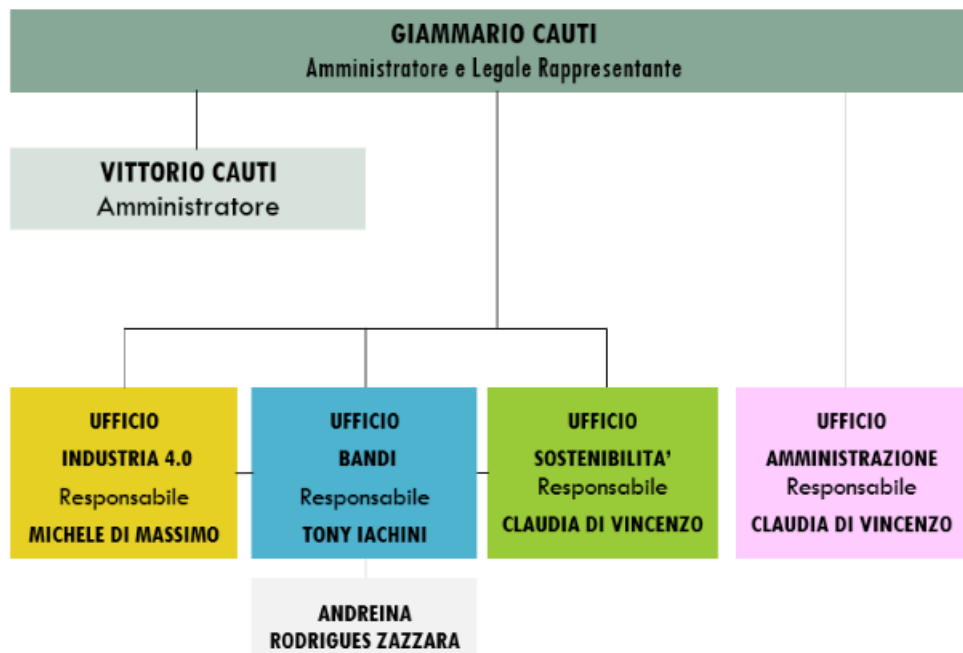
GIAMMARIO CAUTI
Amministratore e Legale Rappresentante

VITTORIO CAUTI
Amministratore

UFFICIO
INDUSTRIA 4.0
Responsabile
MICHELE DI MASSIMO

UFFICIO
BANDI
Responsabile
TONY IACHINI

UFFICIO
SOSTENIBILITA'
Responsabile
CLAUDIA DI VINCENZO

UFFICIO
AMMINISTRAZIONE
Responsabile
CLAUDIA DI VINCENZO

ANDREINA
RODRIGUES ZAZZARA